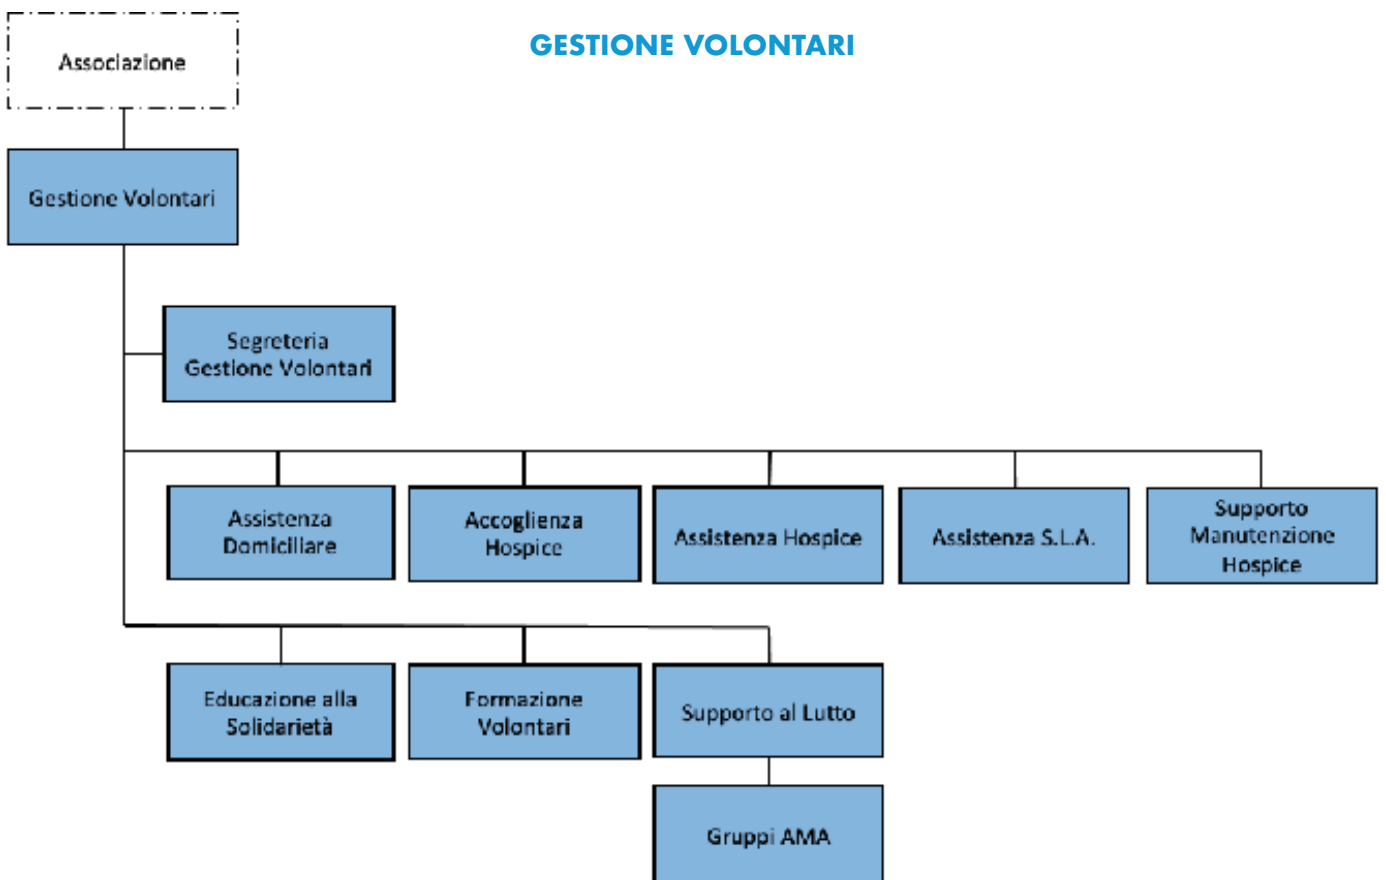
GESTIONE VOLONTARI

Associazione

Gestione Volontari

Segreteria Gestione Volontari

Assistenza Domicillare

Accoglienza Hospice

Assistenza Hospice

Assistenza S.L.A.

Supporto Manutenzione Hospice

Educazione alla Solidarietà

Formazione Volontari

Supporto al Lutto

Gruppi AMA